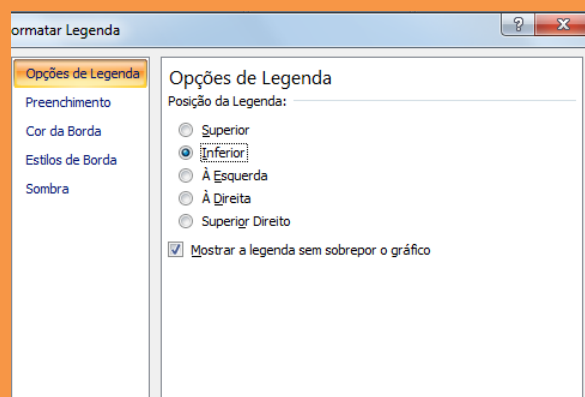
ormatar Legenda

?

Opções de Legenda
Preenchimento
Cor da Borda
Estilos de Borda
Sombra

Opções de Legenda
Posição da Legenda:
Superior
Inferior
À Esquerda
À Direita
Superior Direito
Mostrar a legenda sem sobrepor o gráfico